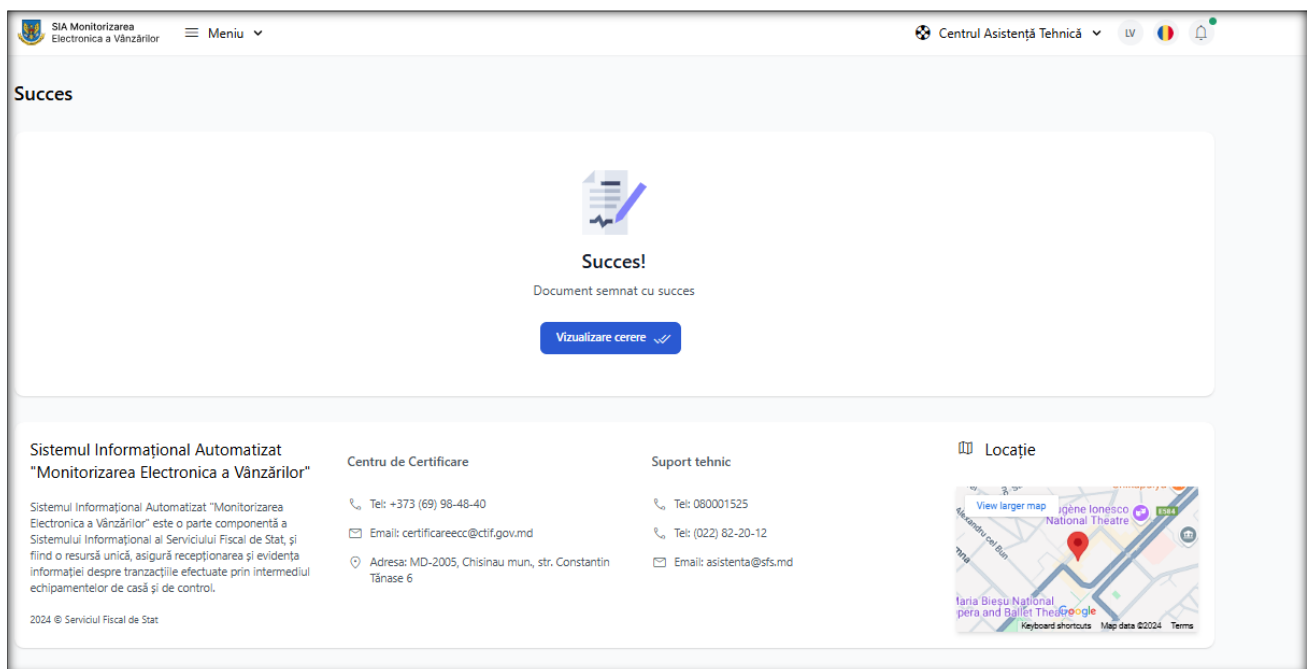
SIA Monitorizarea Electronica a Vânzărilor

Meniu

Centrul Asistență Tehnică

LV

Succes

Succes!

Document semnat cu succes

Vizualizare cerere

Sistemul Informațional Automatizat "Monitorizarea Electronica a Vânzărilor"

Sistemul Informațional Automatizat "Monitorizarea Electronica a Vânzărilor" este o parte componentă a Sistemului Informațional al Serviciului Fiscal de Stat, și fiind o resursă unică, asigură recepționarea și evidența informației despre tranzacțiile efectuate prin intermediul echipamentelor de casă și de control.

2024 © Serviciul Fiscal de Stat

Centru de Certificare

Tel: +373 (69) 98-48-40

Email: certificareecc@ctif.gov.md

Adresa: MD-2005, Chisinau mun., str. Constantin Tănase 6

Suport tehnic

Tel: 080001525

Tel: (022) 82-20-12

Email: asistenta@sfs.md

Locație

View larger map

Eugène Ionesco National Theatre

E584

Alexandru cel Bun

Maria Bieșu National Opera and Ballet Theatre

Google

Keyboard shortcuts Map data ©2024 Terms